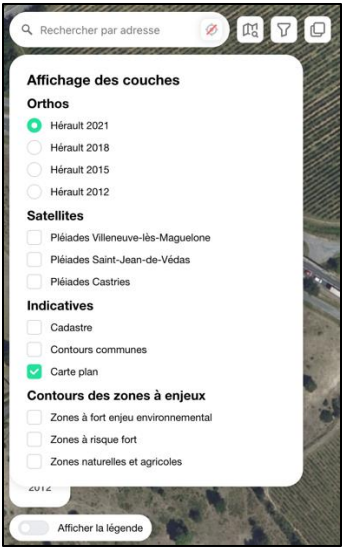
Rechercher par adresse

Affichage des couches

Orthos

Hérault 2021

Hérault 2018

Hérault 2015

Hérault 2012

Satellites

Pléiades Villeneuve-lès-Maguelone

Pléiades Saint-Jean-de-Védas

Pléiades Castries

Indicatives

Cadastre

Contours communes

Carte plan

Contours des zones à enjeux

Zones à fort enjeu environnemental

Zones à risque fort

Zones naturelles et agricoles

2012

Afficher la légende